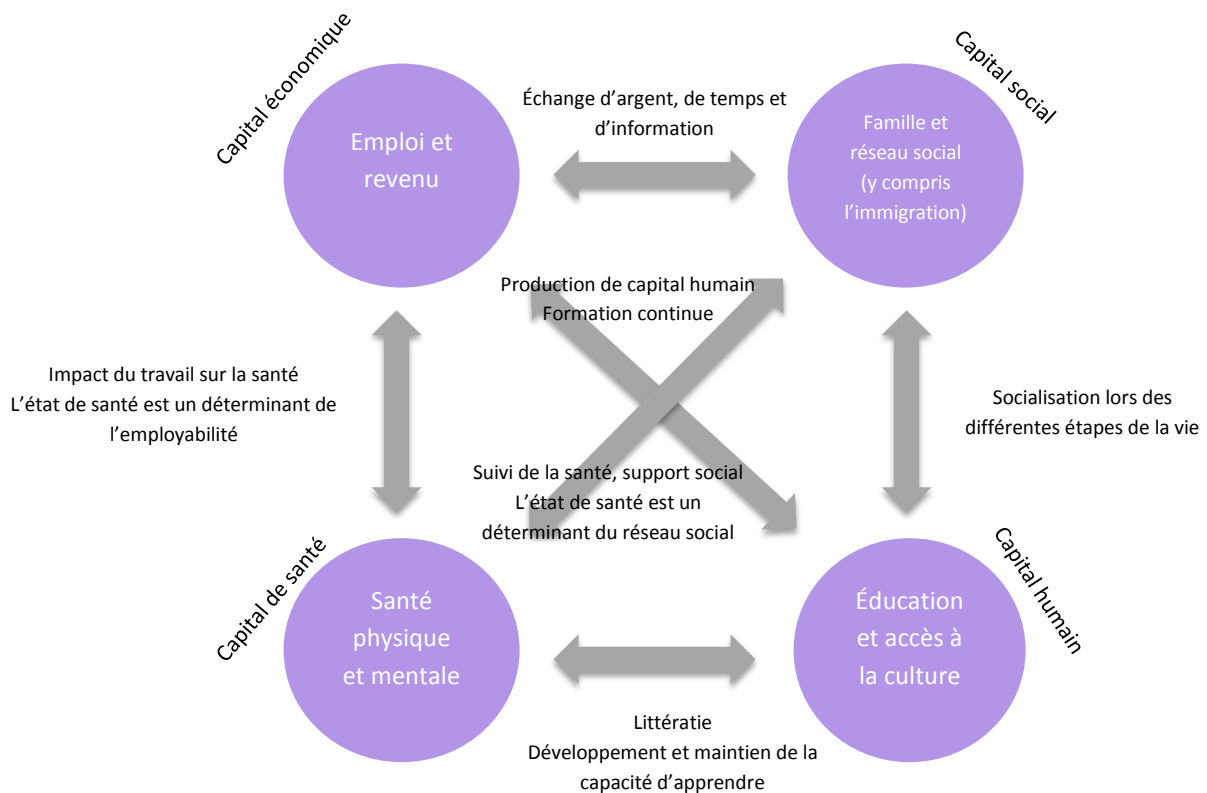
Capital économique

Emploi et revenu

Échange d'argent, de temps et d'information

Capital social

Famille et réseau social (y compris l'immigration)

Production de capital humain
Formation continue

Impact du travail sur la santé
L'état de santé est un déterminant de l'employabilité

Socialisation lors des différentes étapes de la vie

Suivi de la santé, support social
L'état de santé est un déterminant du réseau social

Capital de santé

Santé physique et mentale

Capital humain

Éducation et accès à la culture

Littératie
Développement et maintien de la capacité d'apprendre